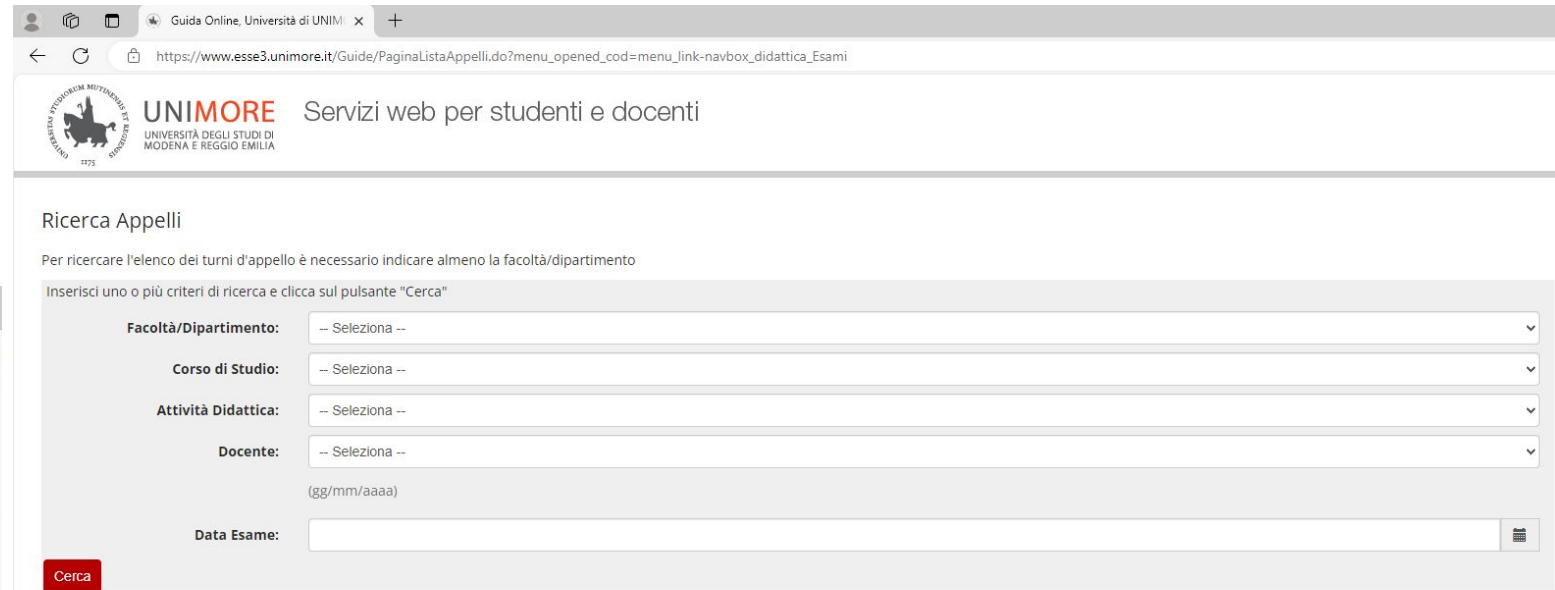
Guida Online, Università di UNIM ×
https://www.esse3.unimore.it/Guide/PaginaListaAppelli.do?menu_opened_cod=menu_link-navbox_didattica_Esami

STUDIORUM MUTINENSIS ET REGIENSIS UNIVERSITAS 1175

UNIMORE
UNIVERSITÀ DEGLI STUDI DI MODENA E REGGIO EMILIA

Servizi web per studenti e docenti

Ricerca Appelli

Per ricercare l'elenco dei turni d'appello è necessario indicare almeno la facoltà/dipartimento

Inserisci uno o più criteri di ricerca e clicca sul pulsante "Cerca"

Facoltà/Dipartimento: -- Seleziona --

Corso di Studio: -- Seleziona --

Attività Didattica: -- Seleziona --

Docente: -- Seleziona --

(gg/mm/aaaa)

Data Esame:

Cerca